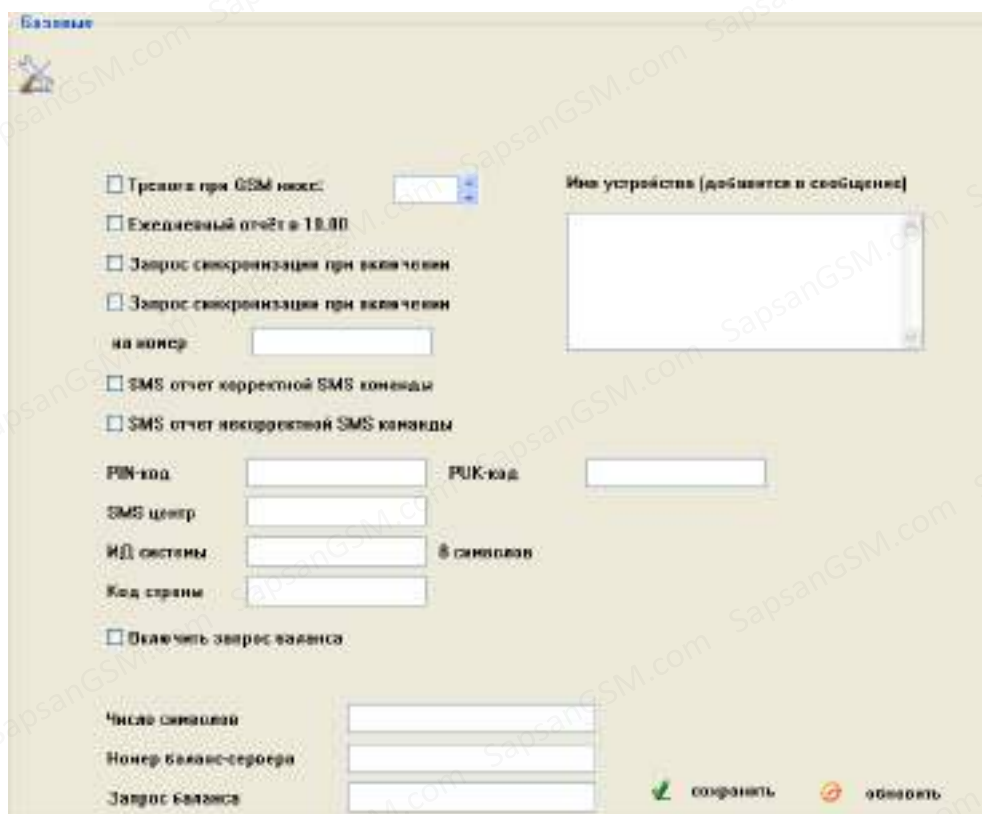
Базовые

Тревога при GSM низк:

Имя устройства (добавится в сообщение)

Ежедневный отчёт в 10.00

Запрос синхронизации при включении

Запрос синхронизации при включении

на номер

SMS отчет корректной SMS команды

SMS отчет некорректной SMS команды

PIN-код

PUK-код

SMS центр

ИД системы

8 символов

Код страны

Включить запрос баланса

Число символов

Номер баланс-сервера

Запрос баланса

сохранить

обновить

SapsanGSM.com